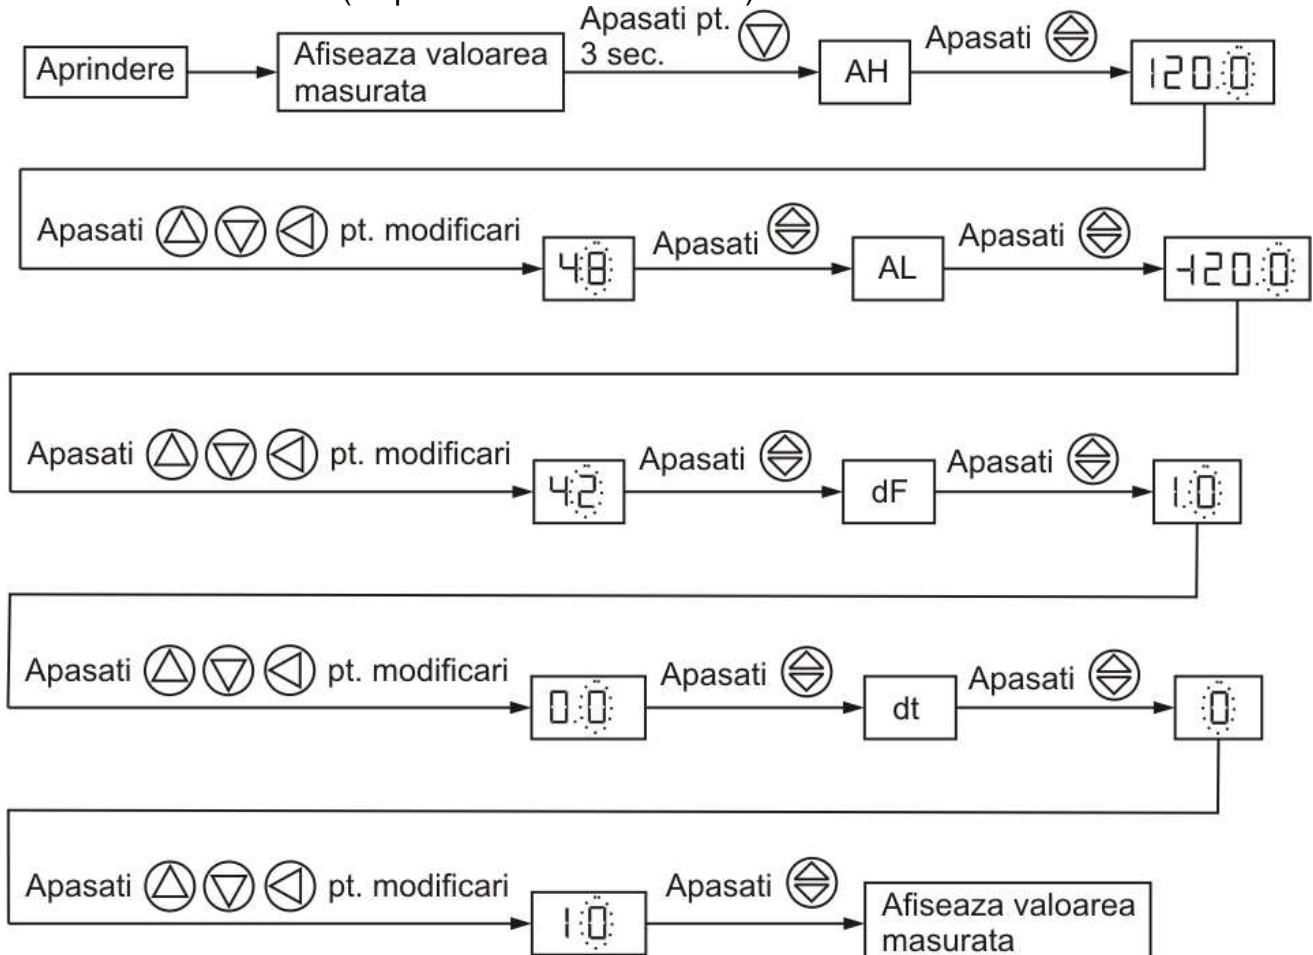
Aprindere

Afiseaza valoarea masurata

Apasati pt. 3 sec.

AH

Apasati

120.0

Apasati pt. modificari

4.8

Apasati

AL

Apasati

-120.0

Apasati pt. modificari

4.2

Apasati

dF

Apasati

1.0

Apasati pt. modificari

0.0

Apasati

dt

Apasati

0

Apasati pt. modificari

10

Apasati

Afiseaza valoarea masurata